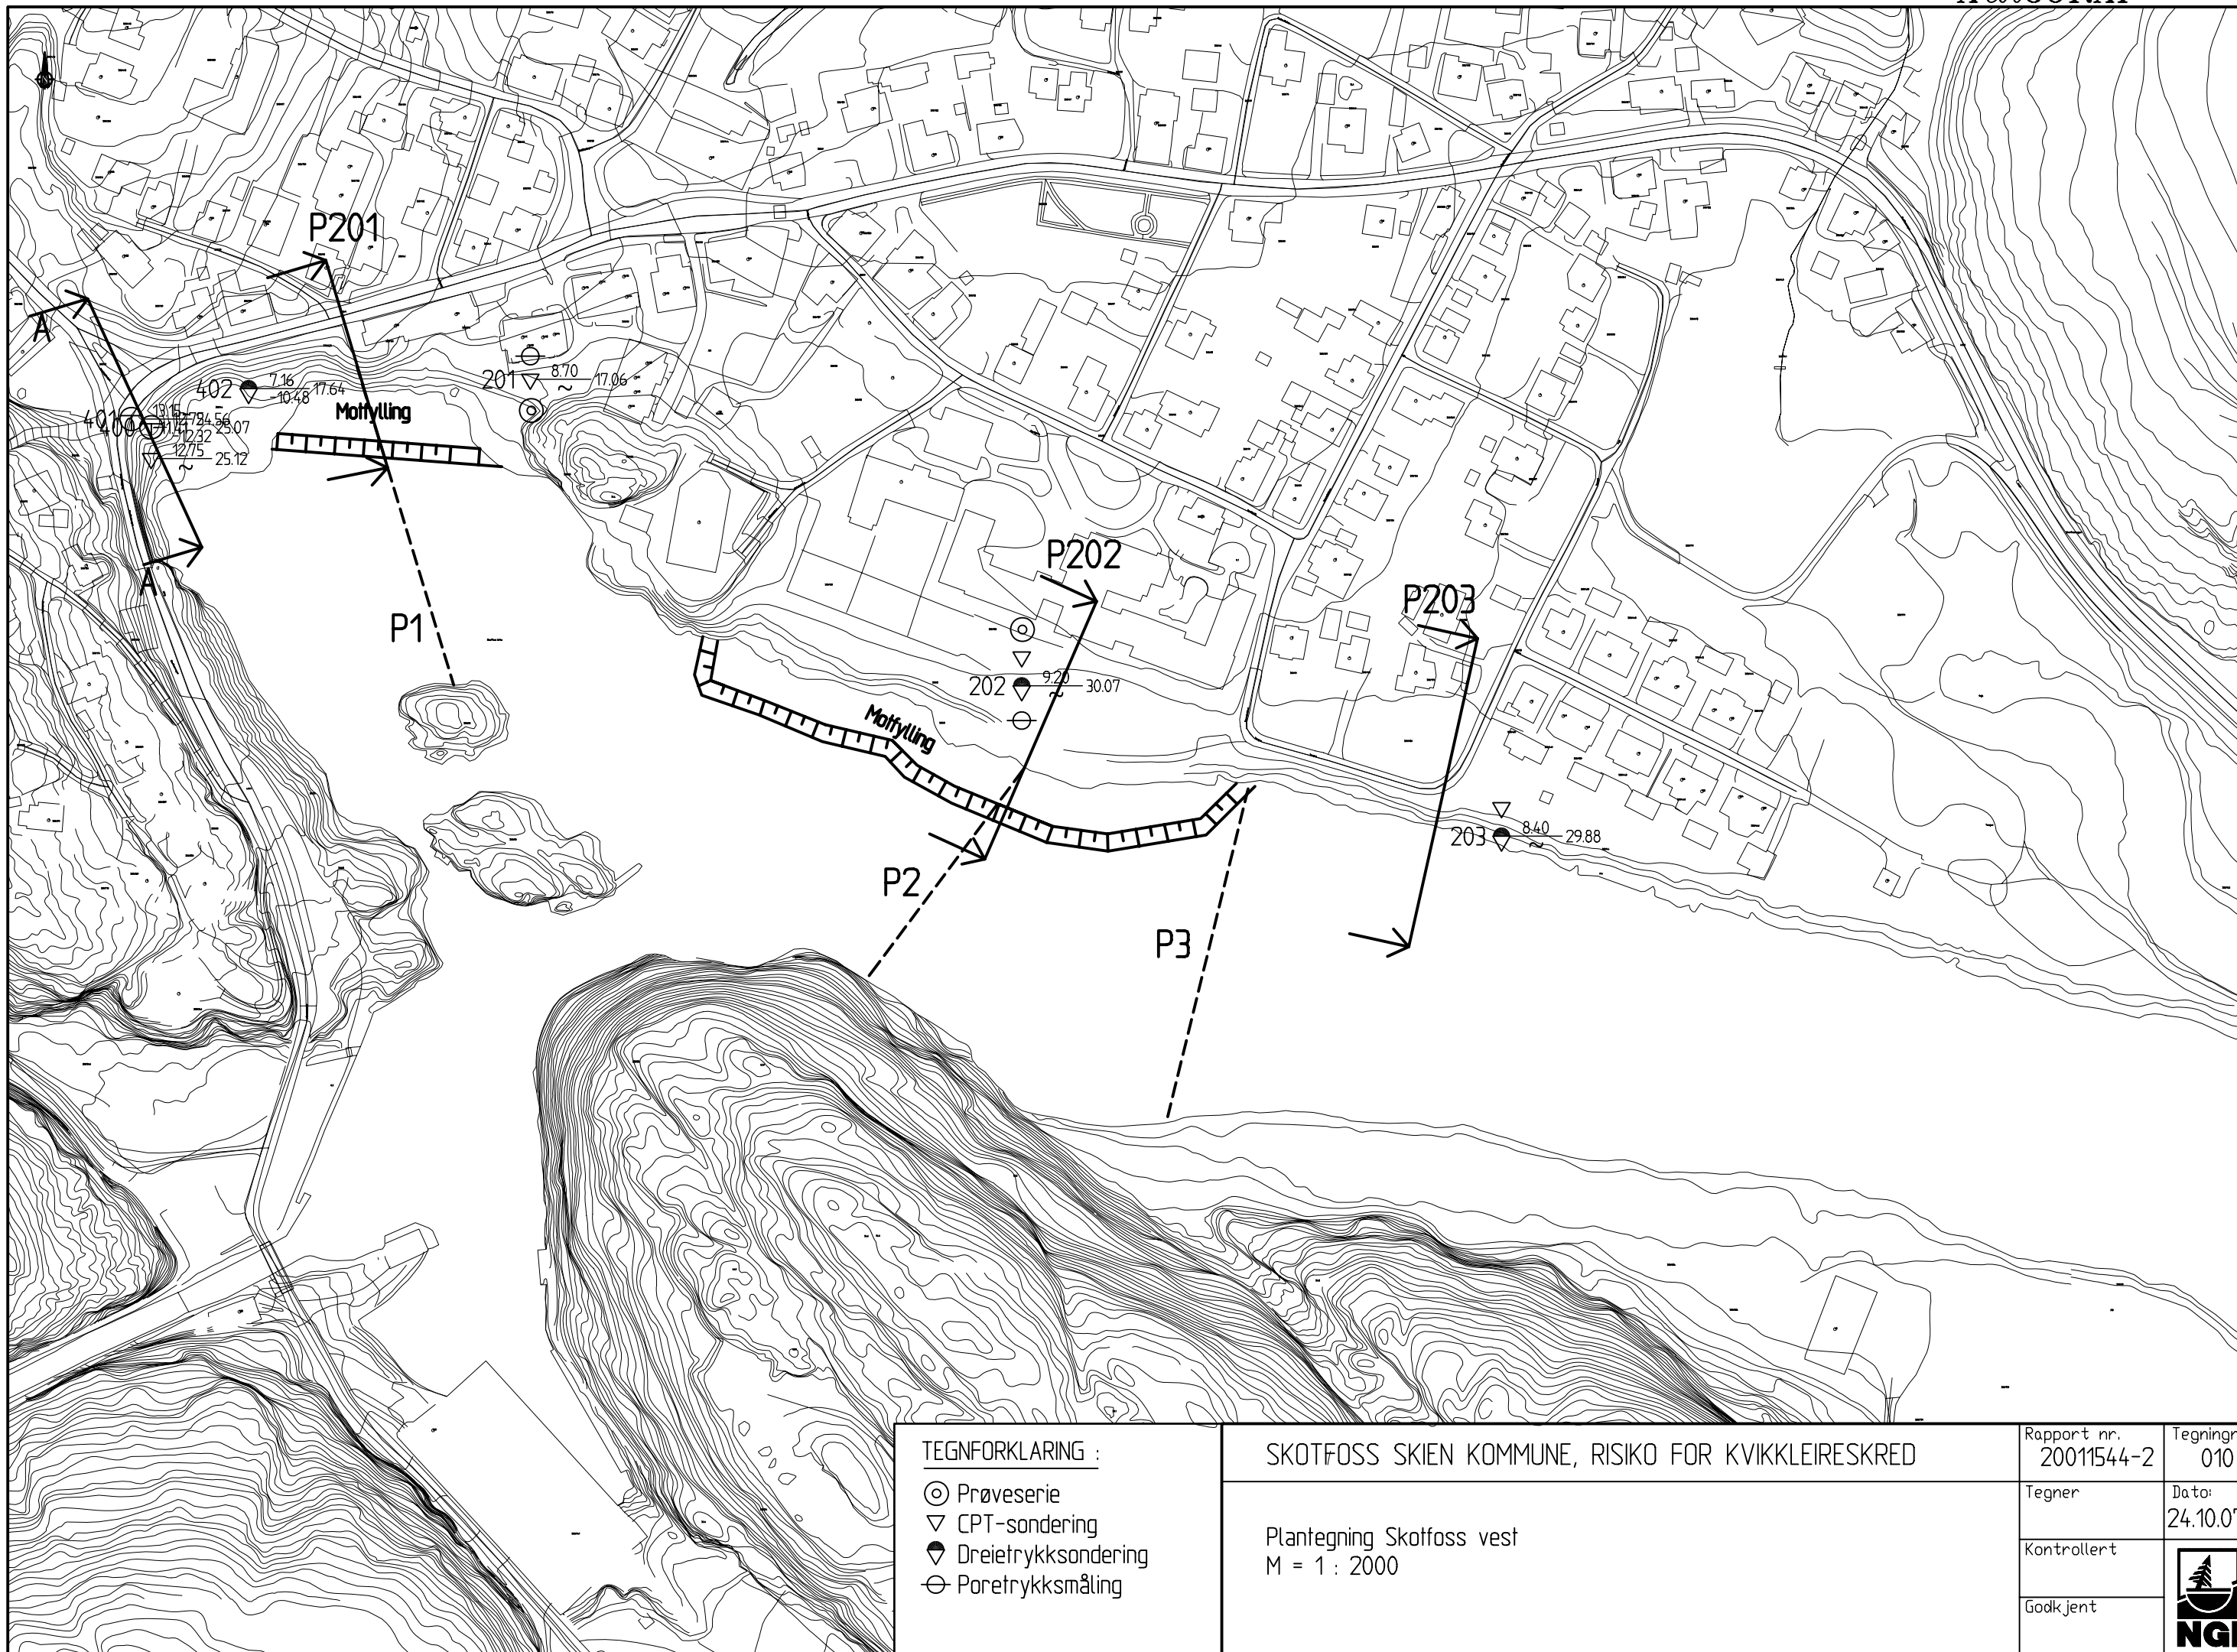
P201

A

402 $\frac{7.16}{10.48}$ 17.64

201 $\frac{8.70}{\sim}$ 17.06

Motfylling

401

400

13.15
12.32
25.07

12.75
25.12

A

P1

P202

202 $\frac{9.20}{\sim}$ 30.07

Motfylling

P203

203 $\frac{8.40}{\sim}$ 29.88

P2

P3

TEGNFORKLARING :
Prøveserie
CPT-sondering
Dreietrykksondering
Poretrykksmåling

SKOTFOSS SKIEN KOMMUNE, RISIKO FOR KVIKKLEIRESKRED

Plantegning Skotfoss vest
M = 1 : 2000

| Rapport nr. 20011544-2 | Tegningnr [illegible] 010 |
|---|---|
| Tegner | Dato: 24.10.0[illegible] |
| Kontrollert | |
| Godkjent | NGI |